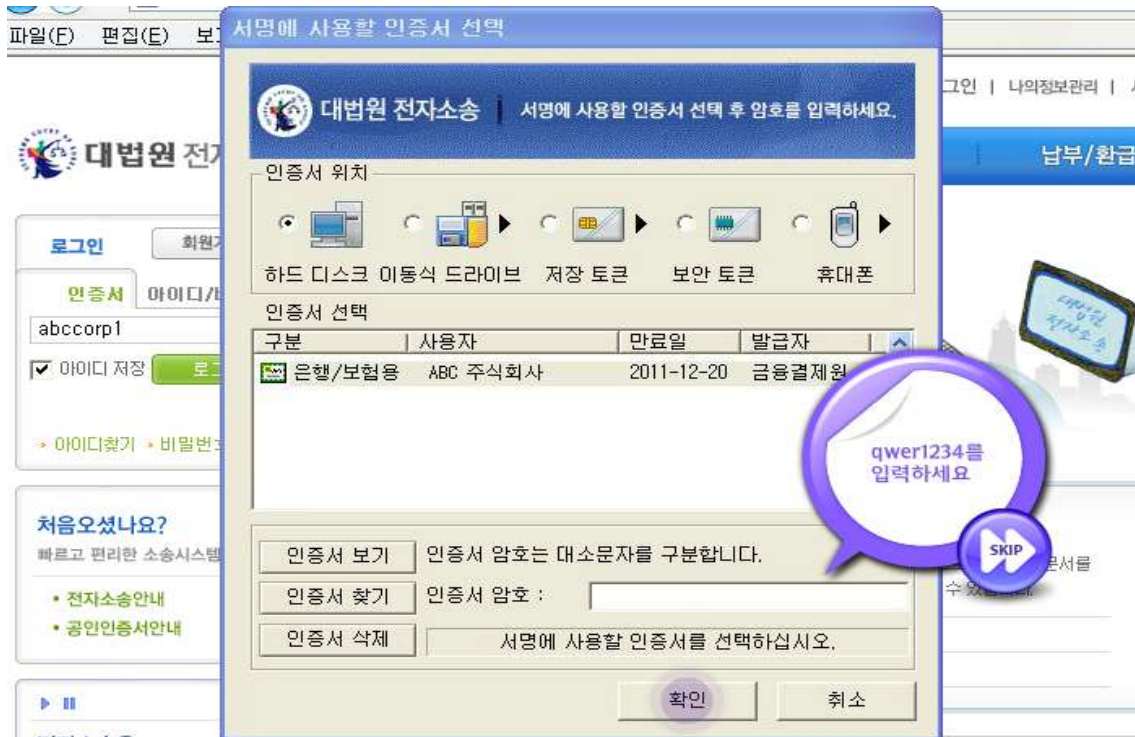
파일(F) 편집(E) 보

그인 | 나의정보관리 |

대법원 전자

납부/환급

로그인 회원가

인증서 아이디/비

abccorp1

아이디 저장 로그

• 아이디찾기 • 비밀번호

처음오셨나요?

빠르고 편리한 소송시스템

• 전자소송안내

• 공인인증서안내

서명에 사용할 인증서 선택

대법원 전자소송 | 서명에 사용할 인증서 선택 후 암호를 입력하세요.

인증서 위치

하드 디스크 이동식 드라이브 저장 토큰 보안 토큰 휴대폰

인증서 선택

| 구분 | 사용자 | 만료일 | 발급자 |
|---|---|---|---|
| 은행/보험용 | ABC 주식회사 | 2011-12-20 | 금융결제원 |

인증서 보기 인증서 암호는 대소문자를 구분합니다.

인증서 찾기 인증서 암호 :

인증서 삭제 서명에 사용할 인증서를 선택하십시오.

확인 취소

qwer1234를 입력하세요

SKIP

문서를

수 있

대법원 전자소송